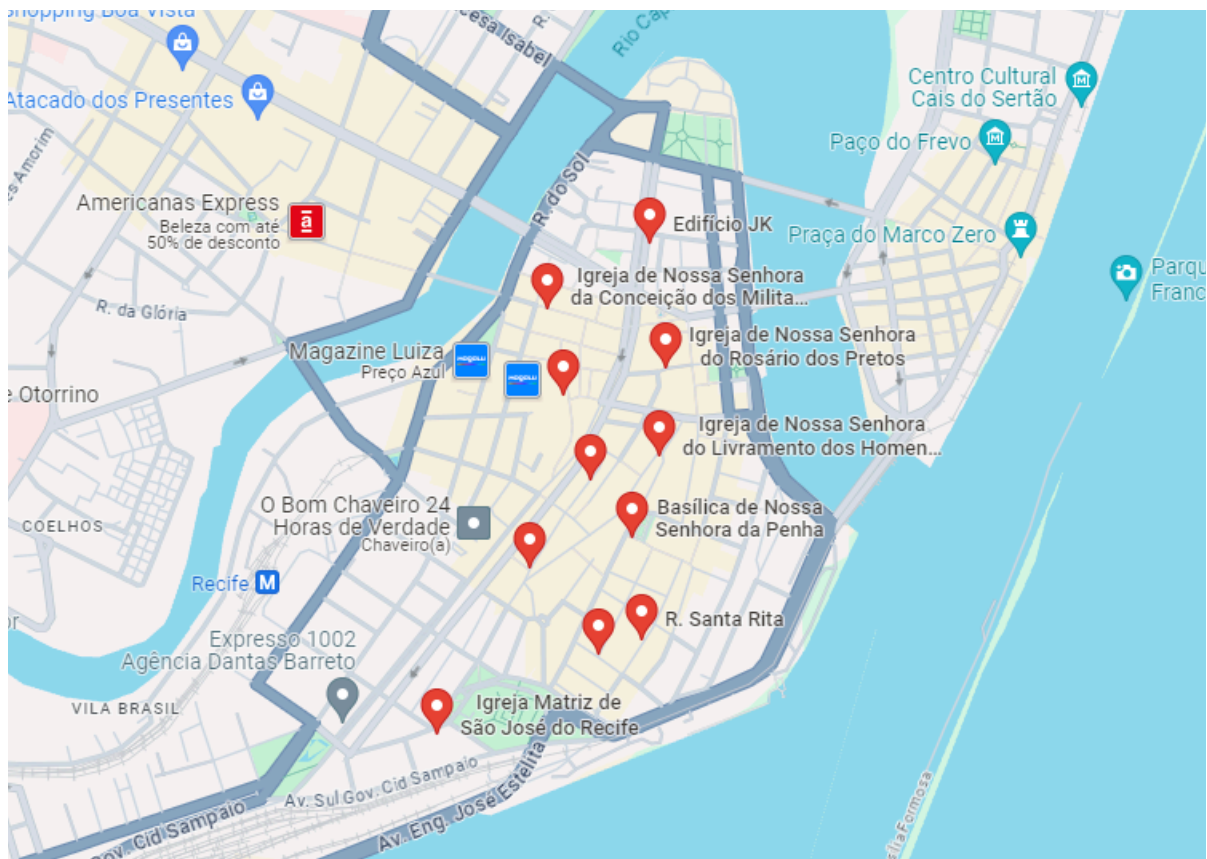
Shopping Boa Vista
Atacado dos Presentes
es Amorim
cesa Isabel
R.
Rio Cap
Centro Cultural
Cais do Sertão
Paço do Frevo
Americanas Express
Beleza com até
50% de desconto
R. do Sol
Edifício JK
Praça do Marco Zero
Parqu
Franc
Igreja de Nossa Senhora
da Conceição dos Milita...
R. da Glória
Igreja de Nossa Senhora
do Rosário dos Pretos
Magazine Luiza
Preço Azul
e Otorrino
Igreja de Nossa Senhora
do Livramento dos Homen...
O Bom Chaveiro 24
Horas de Verdade
Chaveiro(a)
Basílica de Nossa
Senhora da Penha
COELHOS
Recife
or
R. Santa Rita
Expresso 1002
Agência Dantas Barreto
VILA BRASIL
Igreja Matriz de
São José do Recife
Av. Sul Gov. Cid Sampaio
Gov. Cid Sampaio
Av. Eng. José Estelita
Ilha Formosa